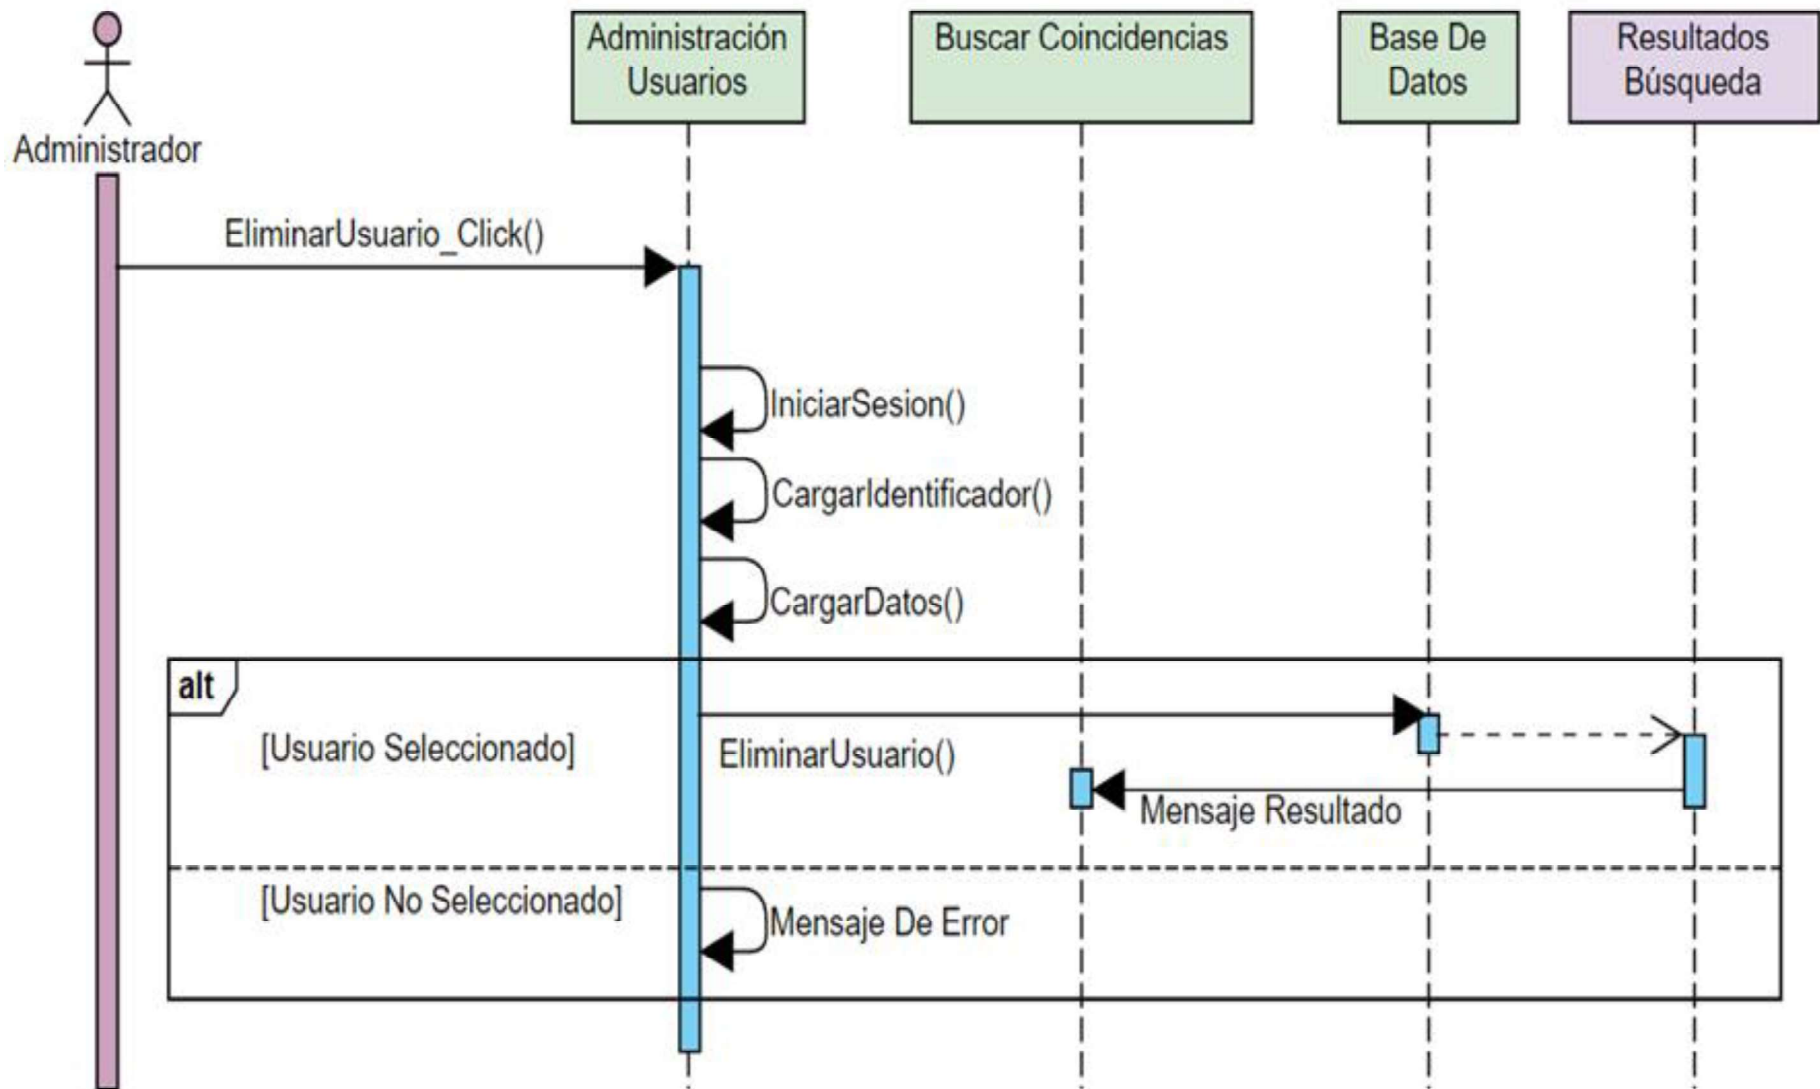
Administrador

Administración Usuarios

Buscar Coincidencias

Base De Datos

Resultados Búsqueda

EliminarUsuario_Click()

IniciarSesion()

CargarIdentificador()

CargarDatos()

alt

[Usuario Seleccionado]

EliminarUsuario()

Mensaje Resultado

[Usuario No Seleccionado]

Mensaje De Error